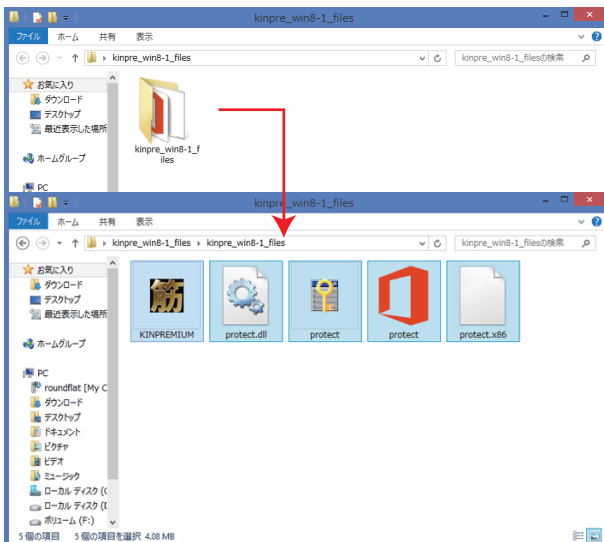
kinpre_win8-1_files

ファイル ホーム 共有 表示

kinpre_win8-1_files

kinpre_win8-1_filesの検索

お気に入り
ダウンロード
デスクトップ
最近表示した場所

ホームグループ

PC

kinpre_win8-1_files

kinpre_win8-1_files

ファイル ホーム 共有 表示

kinpre_win8-1_files ▸ kinpre_win8-1_files

kinpre_win8-1_filesの検索

お気に入り
ダウンロード
デスクトップ
最近表示した場所

ホームグループ

PC
roundflat [My C
ダウンロード
デスクトップ
ドキュメント
ピクチャ
ビデオ
ミュージック
ローカル ディスク (C
ローカル ディスク (E
ボリューム (F:)

筋

KINPREMIUM

protect.dll

protect

protect

protect.x86

5 個の項目 5 個の項目を選択 4.08 MB